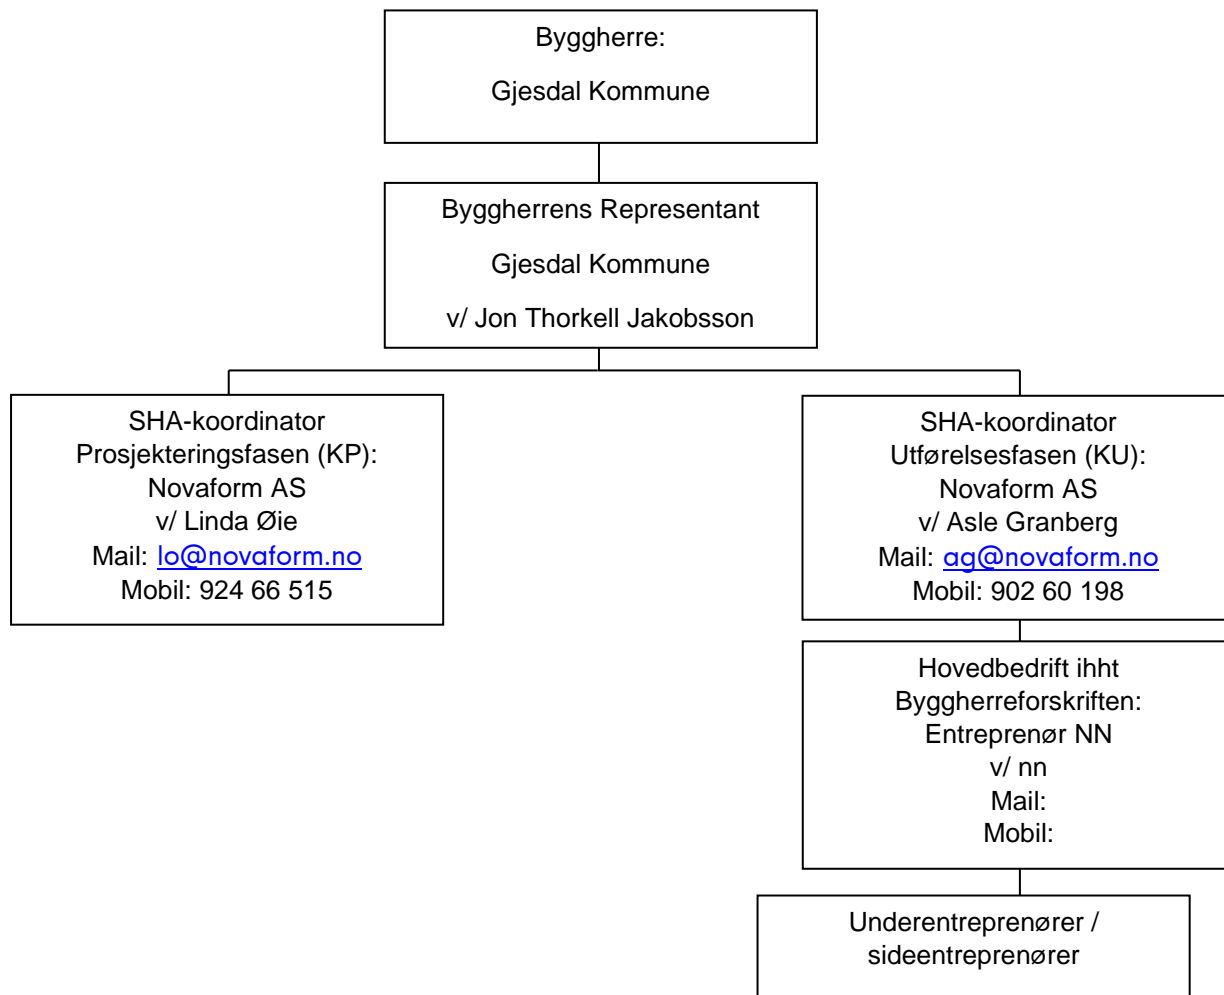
Byggherre:

Gjesdal Kommune

Byggherrens Representant

Gjesdal Kommune

v/ Jon Thorkell Jakobsson

SHA-koordinator
Prosjekteringsfasen (KP):
Novaform AS
v/ Linda Øie
Mail: lo@novaform.no
Mobil: 924 66 515

SHA-koordinator
Utførelsesfasen (KU):
Novaform AS
v/ Asle Granberg
Mail: ag@novaform.no
Mobil: 902 60 198

Hovedbedrift ihht
Byggherreforskriften:
Entreprenør NN
v/ nn
Mail:
Mobil:

Underentreprenører /
sideentreprenører